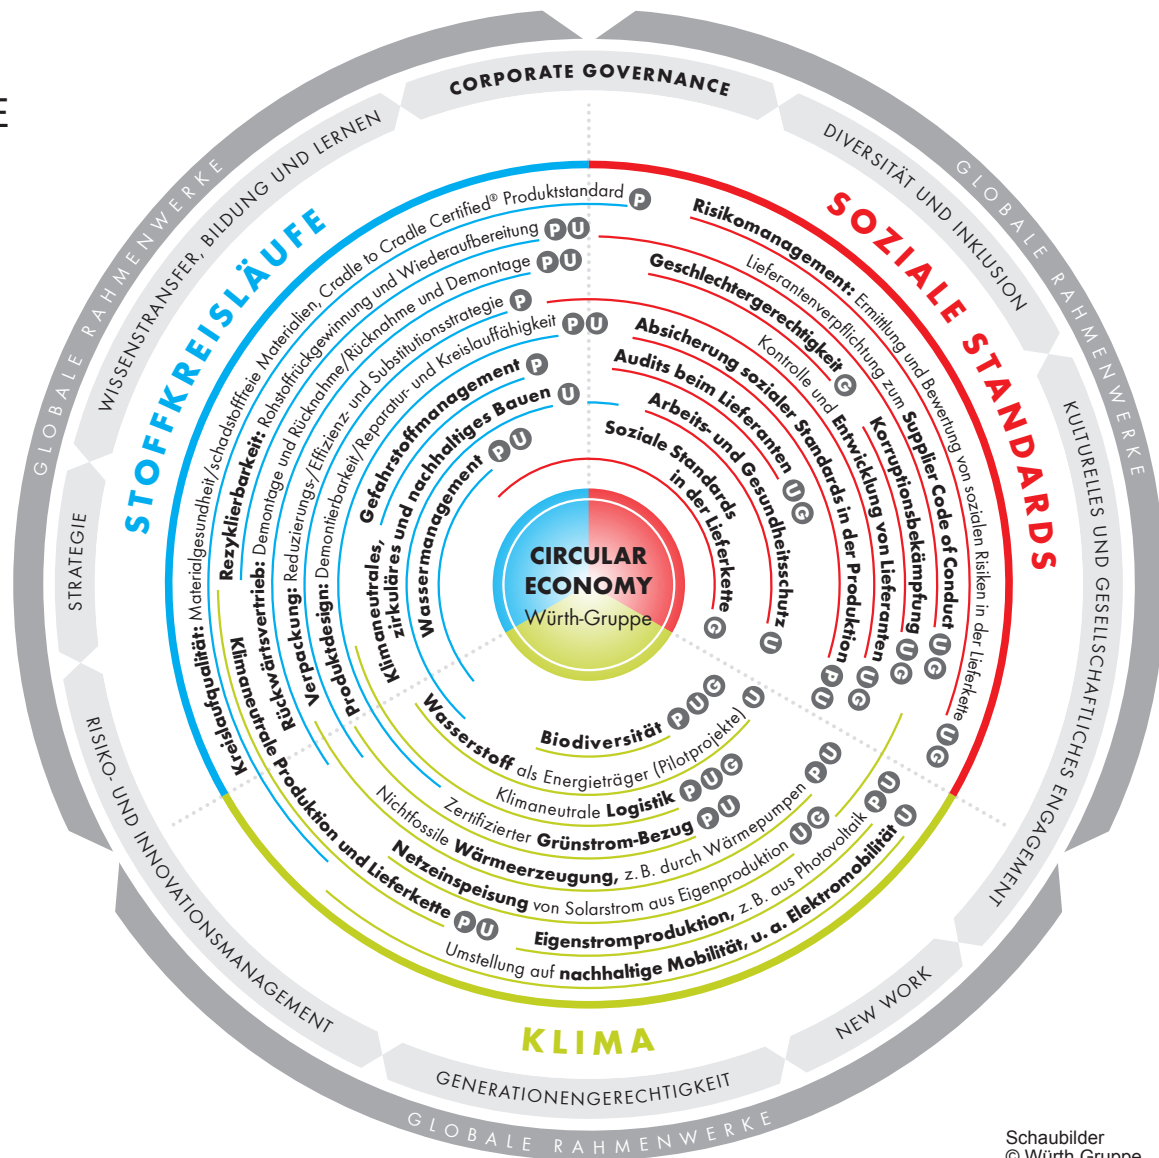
CORPORATE GOVERNANCE

DIVERSITÄT UND INKLUSION

KULTURELLES UND GESELLSCHAFTLICHES ENGAGEMENT

NEW WORK

GENERATIONENGERECHTIGKEIT

RISIKO- UND INNOVATIONSMANAGEMENT

STRATEGIE

WISSENSTRANSFER, BILDUNG UND LERNEN

GLOBALE RAHMENWERKE

GLOBALE RAHMENWERKE

GLOBALE RAHMENWERKE

STOFFKREISLÄUFE

Kreislaufqualität: Materialgesundheit/schadstofffreie Materialien, Cradle to Cradle Certified® Produktstandard P

Rezyklierbarkeit: Rohstoffrückgewinnung und Wiederaufbereitung P U

Rückwärtsvertrieb: Demontage und Rücknahme/Rücknahme und Demontage P U

Verpackung: Reduzierungs-/Effizienz- und Substitutionsstrategie P

Produktdesign: Demontierbarkeit/Reparatur- und Kreislauffähigkeit P U

Gefahrstoffmanagement P

Klimaneutrales, zirkuläres und nachhaltiges Bauen U

Wassermanagement P U

SOZIALE STANDARDS

Risikomanagement: Ermittlung und Bewertung von sozialen Risiken in der Lieferkette U G

Lieferantenverpflichtung zum Supplier Code of Conduct U G

Geschlechtergerechtigkeit G

Korruptionsbekämpfung U G

Kontrolle und Entwicklung von Lieferanten U G

Absicherung sozialer Standards in der Produktion P U

Audits beim Lieferanten U G

Arbeits- und Gesundheitsschutz U

Soziale Standards in der Lieferkette G

CIRCULAR ECONOMY
Würth-Gruppe

KLIMA

Biodiversität P U G

Wasserstoff als Energieträger (Pilotprojekte) U

Klimaneutrale Logistik P U G

Zertifizierter Grünstrom-Bezug P U

Nichtfossile Wärmeerzeugung, z. B. durch Wärmepumpen P U

Netzeinspeisung von Solarstrom aus Eigenproduktion U G

Eigenstromproduktion, z. B. aus Photovoltaik P U

Umstellung auf nachhaltige Mobilität, u. a. Elektromobilität U

Klimaneutrale Produktion und Lieferkette P U

Schaubilder
© Würth Gruppe